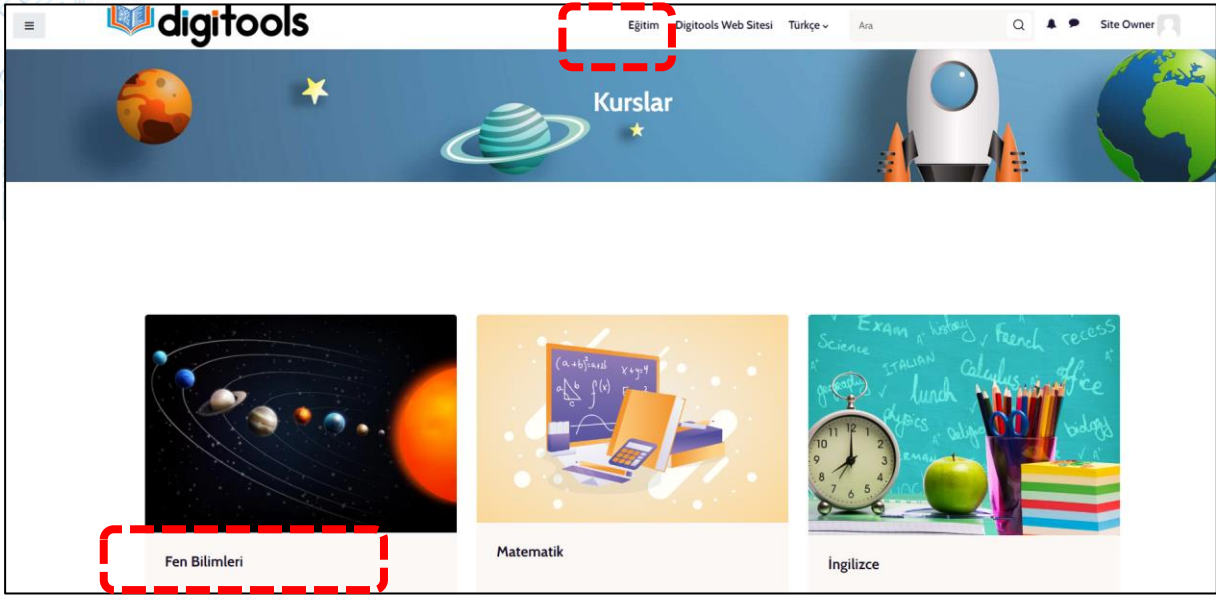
digitools

Eğitim Digitools Web Sitesi Türkçe

Ara

Site Owner

Kurslar

Exam history French recess
Science ITALIAN lunch Calculus office
geography physics biology

Fen Bilimleri

Matematik

İngilizce